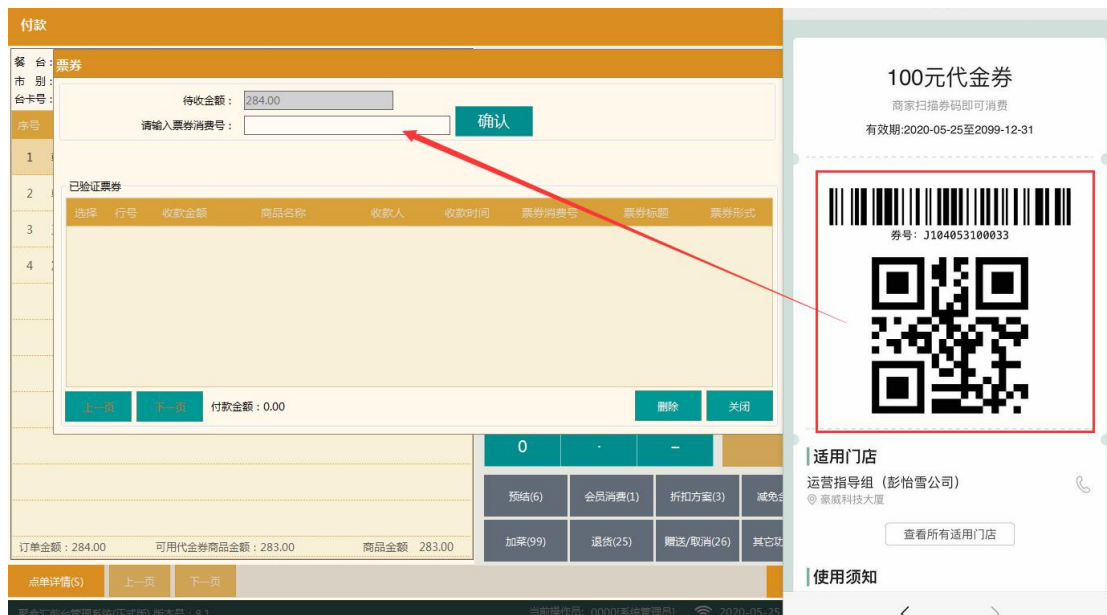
付款

餐 台:
市 别:
台卡号:
序号
1
2
3
4

票券

待收金额: 284.00
请输入票券消费号:
确认

已验证票券

| 选择 | 行号 | 收款金额 | 商品名称 | 收款人 | 收款时间 | 票券消费号 | 票券标题 | 票券形式 |
|---|---|---|---|---|---|---|---|---|

上一页 下一页 付款金额：0.00 删除 关闭

0 . –

预结(6) 会员消费(1) 折扣方案(3) 减免

加菜(99) 退货(25) 赠送/取消(26) 其它

订单金额：284.00 可用代金券商品金额：283.00 商品金额 283.00

点单详情(S) 上一页 下一页

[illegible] 当前操作员: 0000(系统管理员) 2020-05-25

100元代金券
商家扫描券码即可消费
有效期:2020-05-25至2099-12-31

券号: J104053100033

适用门店
运营指导组（彭怡雪公司）
豪威科技大厦
查看所有适用门店

使用须知